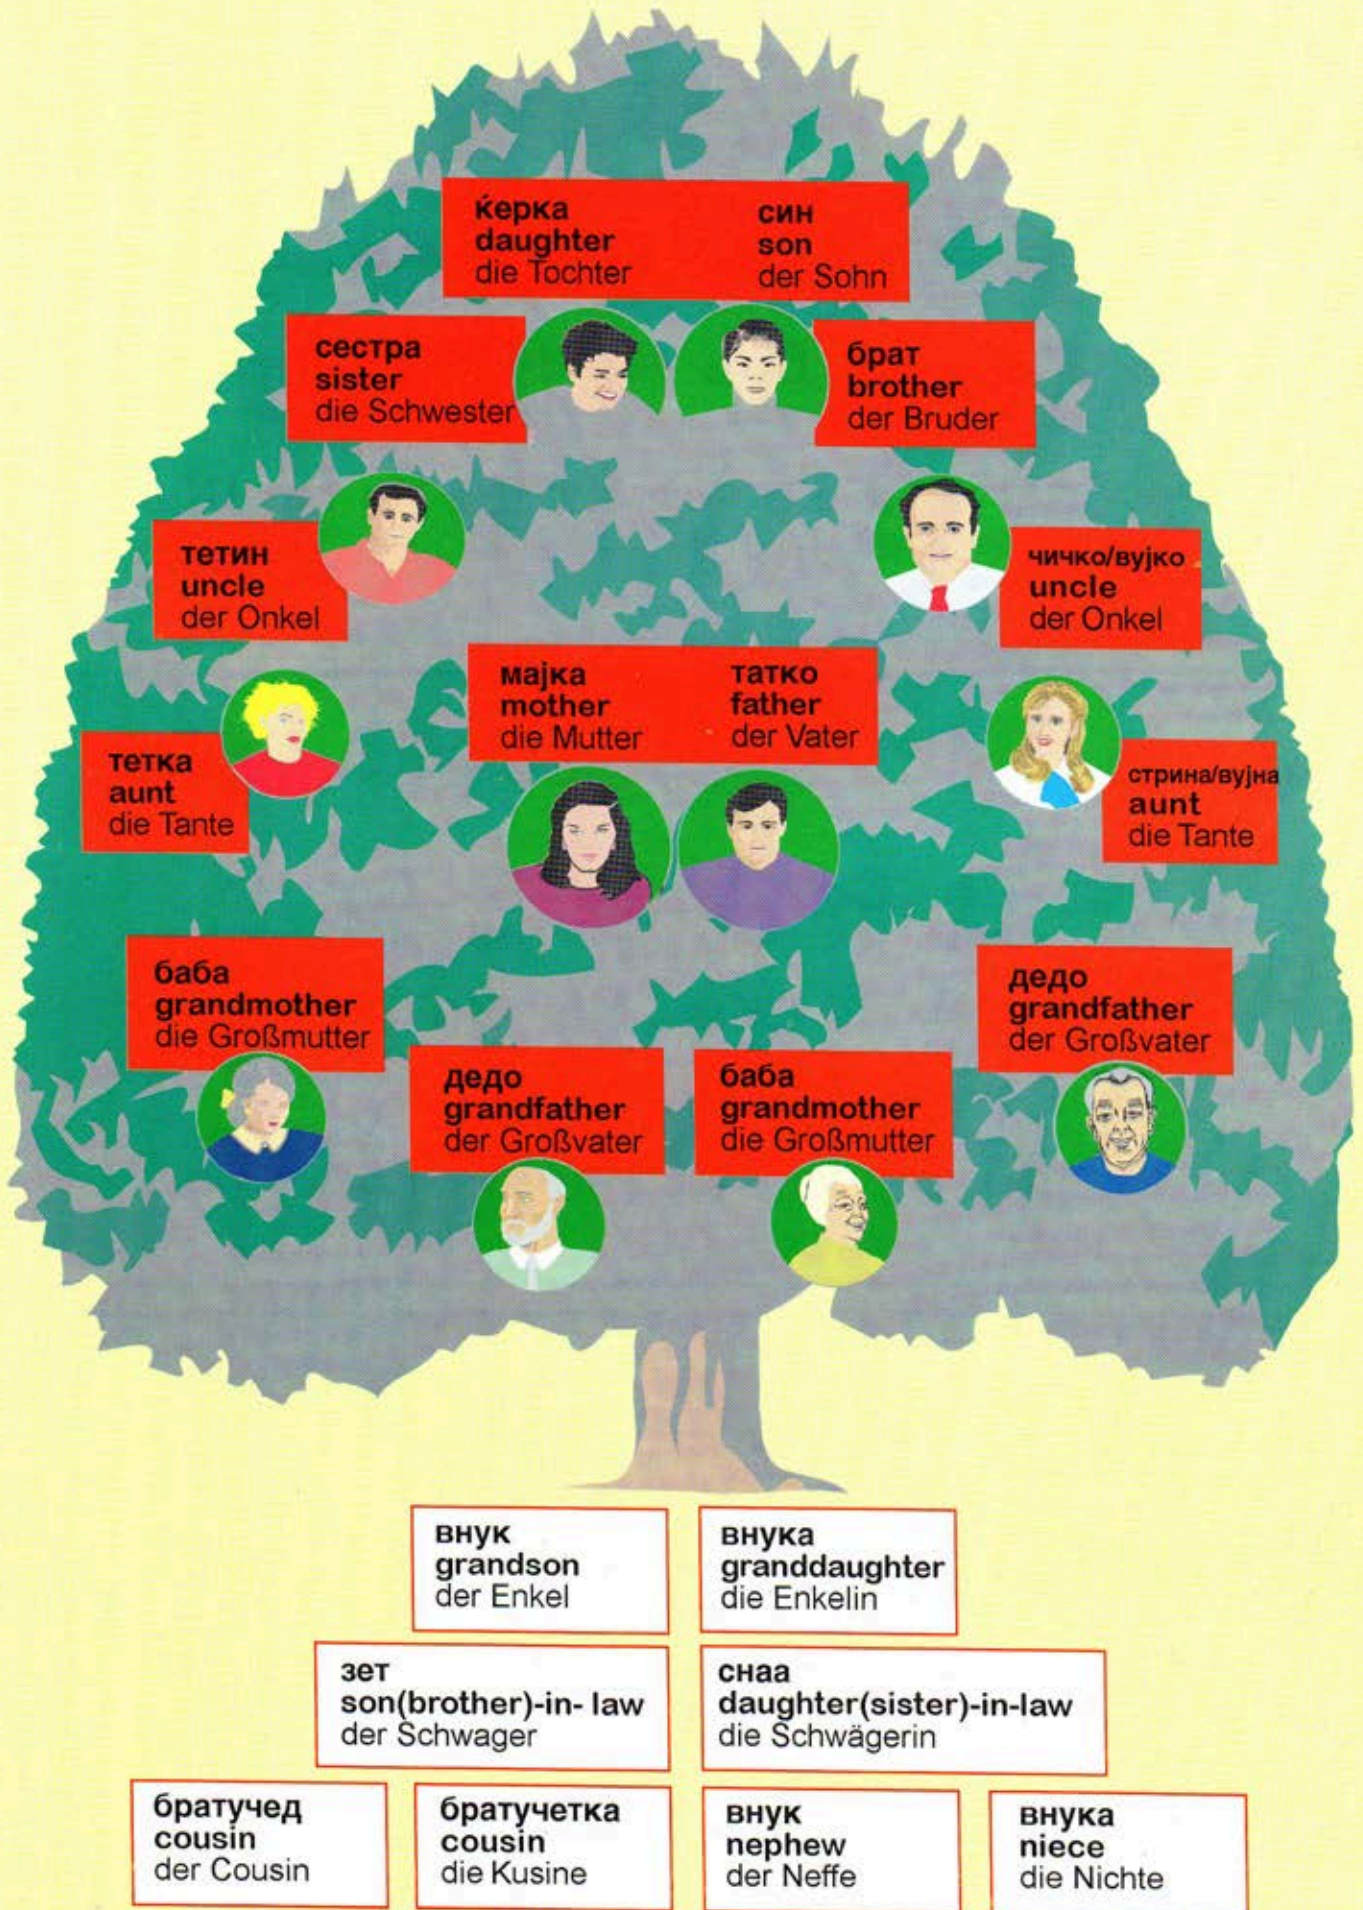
ќерка
daughter
die Tochter

син
son
der Sohn

сестра
sister
die Schwester

брат
brother
der Bruder

тетин
uncle
der Onkel

чичко/вујко
uncle
der Onkel

мајка
mother
die Mutter

татко
father
der Vater

тетка
aunt
die Tante

стрина/вујна
aunt
die Tante

баба
grandmother
die Großmutter

дедо
grandfather
der Großvater

дедо
grandfather
der Großvater

баба
grandmother
die Großmutter

внук
grandson
der Enkel

внука
granddaughter
die Enkelin

зет
son(brother)-in- law
der Schwager

снаа
daughter(sister)-in-law
die Schwägerin

братучед
cousin
der Cousin

братучетка
cousin
die Kusine

внук
nephew
der Neffe

внука
niece
die Nichte